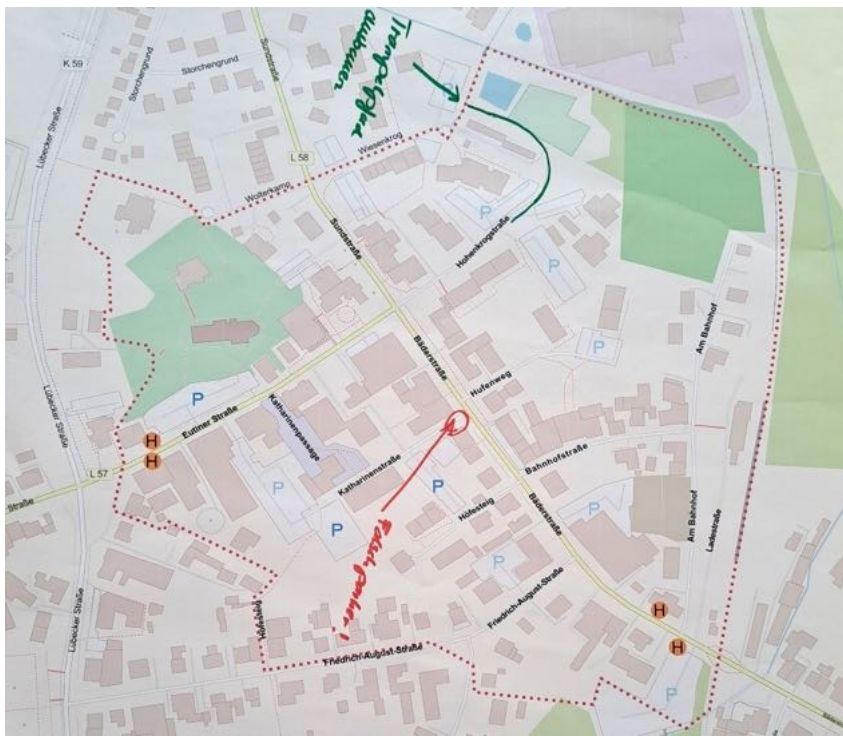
K 59
Storchengrund
Storchengrund
Lübecker Straße
Sundstraße
L 58
Wiesenkrog
Wolferkamp
Sundstraße
Hohenkrogstraße
Trampelpfad ausbauen
P
P
P
P
Bäderstraße
Hufenweg
Am Bahnhof
H
H
Eutiner Straße
L 57
Straße
Katharinenpassage
Katharinenstraße
P
P
P
Höfesteig
Bahnhofstraße
Bäderstraße
Am Bahnhof
Ladestraße
P
P
Fahrradparken!
Friedrich-August-Straße
Höfesteig
Friedrich-August-Straße
Lübecker Straße
H
H
P